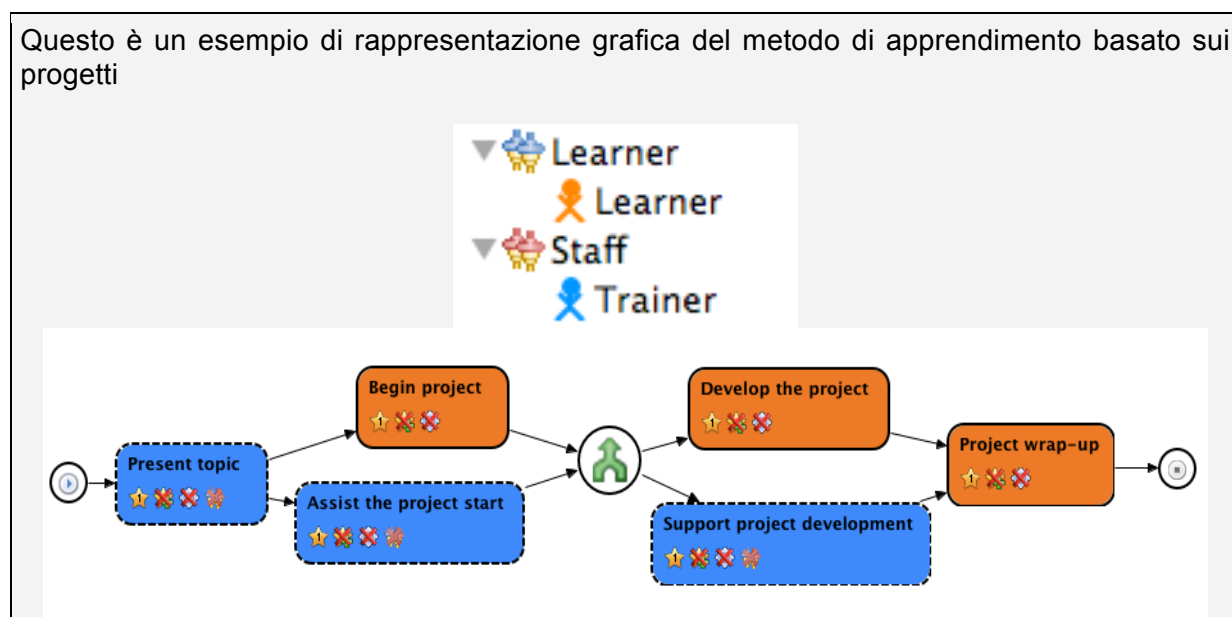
Questo è un esempio di rappresentazione grafica del metodo di apprendimento basato sui progetti

Learner
Learner
Staff
Trainer

Present topic
Begin project
Assist the project start
Develop the project
Support project development
Project wrap-up